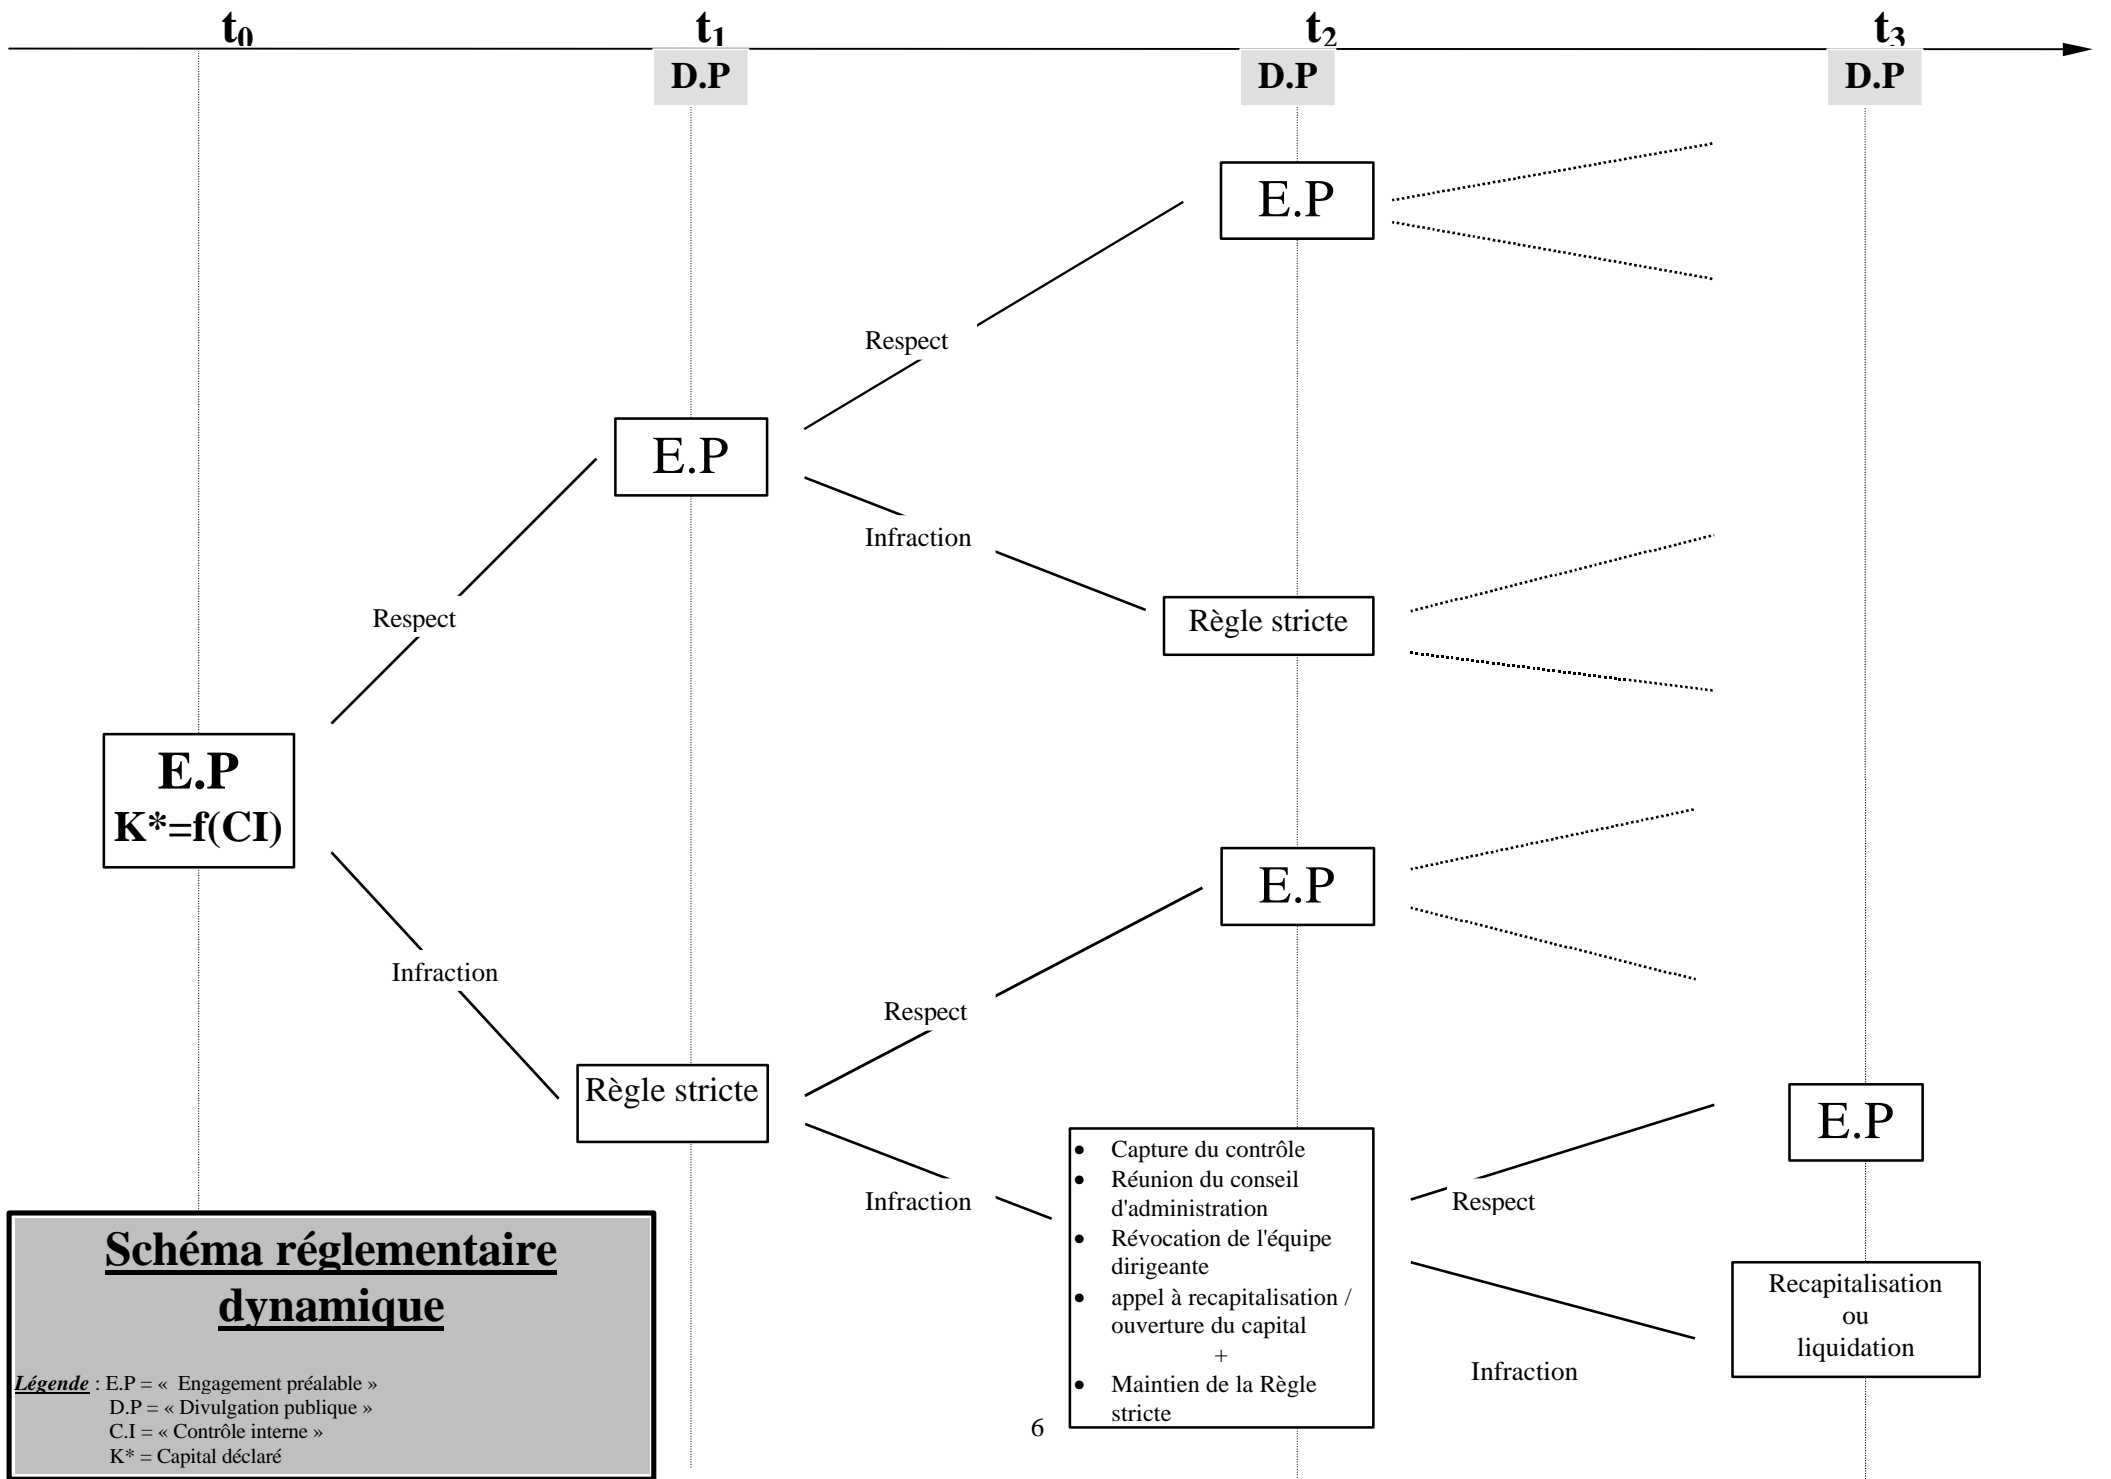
$t_0$ $t_1$ $t_2$ $t_3$

D.P D.P D.P

E.P
K*=f(CI)

Respect

E.P

Respect

E.P

Infraction

Règle stricte

Infraction

Règle stricte

Respect

E.P

Infraction

- Capture du contrôle
- Réunion du conseil d'administration
- Révocation de l'équipe dirigeante
- appel à recapitalisation / ouverture du capital
+
- Maintien de la Règle stricte

Respect

E.P

Infraction

Recapitalisation ou liquidation

Schéma réglementaire dynamique

Légende : E.P = « Engagement préalable »
D.P = « Divulgation publique »
C.I = « Contrôle interne »
K* = Capital déclaré

6